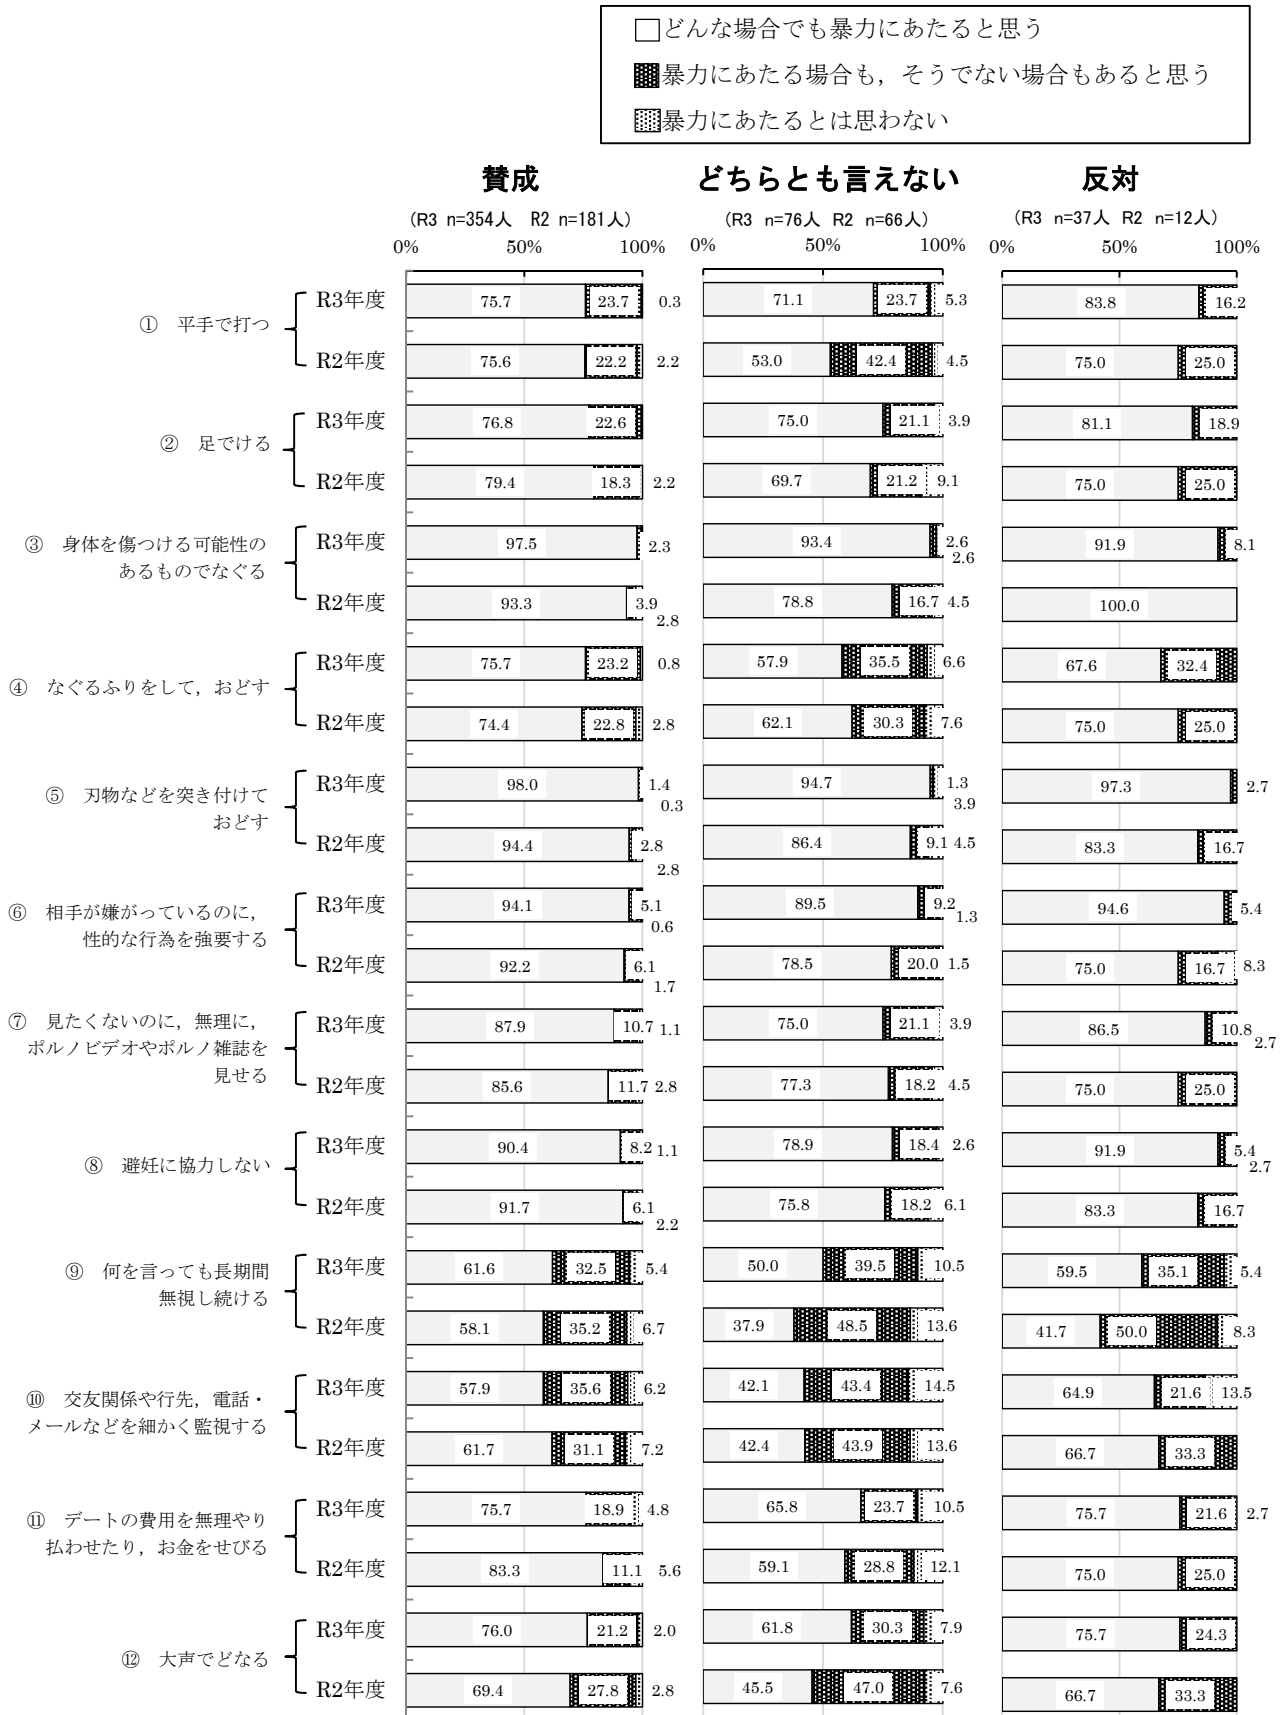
どんな場合でも暴力にあたると思う
暴力にあたる場合も，そうでない場合もあると思う
暴力にあたるとは思わない

賛成
(R3 n=354人 R2 n=181人)
0% 50% 100%

どちらとも言えない
(R3 n=76人 R2 n=66人)
0% 50% 100%

反対
(R3 n=37人 R2 n=12人)
0% 50% 100%

| 項目 | 年度 | 賛成 | どちらとも言えない | 反対 |
|---|---|---|---|---|
| ① 平手で打つ | R3年度 | 75.7 / 23.7 / 0.3 | 71.1 / 23.7 / 5.3 | 83.8 / 16.2 |
| | R2年度 | 75.6 / 22.2 / 2.2 | 53.0 / 42.4 / 4.5 | 75.0 / 25.0 |
| ② 足でける | R3年度 | 76.8 / 22.6 | 75.0 / 21.1 / 3.9 | 81.1 / 18.9 |
| | R2年度 | 79.4 / 18.3 / 2.2 | 69.7 / 21.2 / 9.1 | 75.0 / 25.0 |
| ③ 身体を傷つける可能性のあるものでなぐる | R3年度 | 97.5 / 2.3 | 93.4 / 2.6 / 2.6 | 91.9 / 8.1 |
| | R2年度 | 93.3 / 3.9 / 2.8 | 78.8 / 16.7 / 4.5 | 100.0 |
| ④ なぐるふりをして，おどす | R3年度 | 75.7 / 23.2 / 0.8 | 57.9 / 35.5 / 6.6 | 67.6 / 32.4 |
| | R2年度 | 74.4 / 22.8 / 2.8 | 62.1 / 30.3 / 7.6 | 75.0 / 25.0 |
| ⑤ 刃物などを突き付けておどす | R3年度 | 98.0 / 1.4 / 0.3 | 94.7 / 1.3 / 3.9 | 97.3 / 2.7 |
| | R2年度 | 94.4 / 2.8 / 2.8 | 86.4 / 9.1 / 4.5 | 83.3 / 16.7 |
| ⑥ 相手が嫌がっているのに，性的な行為を強要する | R3年度 | 94.1 / 5.1 / 0.6 | 89.5 / 9.2 / 1.3 | 94.6 / 5.4 |
| | R2年度 | 92.2 / 6.1 / 1.7 | 78.5 / 20.0 / 1.5 | 75.0 / 16.7 / 8.3 |
| ⑦ 見たくないのに，無理に，ポルノビデオやポルノ雑誌を見せる | R3年度 | 87.9 / 10.7 / 1.1 | 75.0 / 21.1 / 3.9 | 86.5 / 10.8 / 2.7 |
| | R2年度 | 85.6 / 11.7 / 2.8 | 77.3 / 18.2 / 4.5 | 75.0 / 25.0 |
| ⑧ 避妊に協力しない | R3年度 | 90.4 / 8.2 / 1.1 | 78.9 / 18.4 / 2.6 | 91.9 / 5.4 / 2.7 |
| | R2年度 | 91.7 / 6.1 / 2.2 | 75.8 / 18.2 / 6.1 | 83.3 / 16.7 |
| ⑨ 何を言っても長期間無視し続ける | R3年度 | 61.6 / 32.5 / 5.4 | 50.0 / 39.5 / 10.5 | 59.5 / 35.1 / 5.4 |
| | R2年度 | 58.1 / 35.2 / 6.7 | 37.9 / 48.5 / 13.6 | 41.7 / 50.0 / 8.3 |
| ⑩ 交友関係や行先，電話・メールなどを細かく監視する | R3年度 | 57.9 / 35.6 / 6.2 | 42.1 / 43.4 / 14.5 | 64.9 / 21.6 / 13.5 |
| | R2年度 | 61.7 / 31.1 / 7.2 | 42.4 / 43.9 / 13.6 | 66.7 / 33.3 |
| ⑪ デートの費用を無理やり払わせたり，お金をせびる | R3年度 | 75.7 / 18.9 / 4.8 | 65.8 / 23.7 / 10.5 | 75.7 / 21.6 / 2.7 |
| | R2年度 | 83.3 / 11.1 / 5.6 | 59.1 / 28.8 / 12.1 | 75.0 / 25.0 |
| ⑫ 大声でどなる | R3年度 | 76.0 / 21.2 / 2.0 | 61.8 / 30.3 / 7.9 | 75.7 / 24.3 |
| | R2年度 | 69.4 / 27.8 / 2.8 | 45.5 / 47.0 / 7.6 | 66.7 / 33.3 |